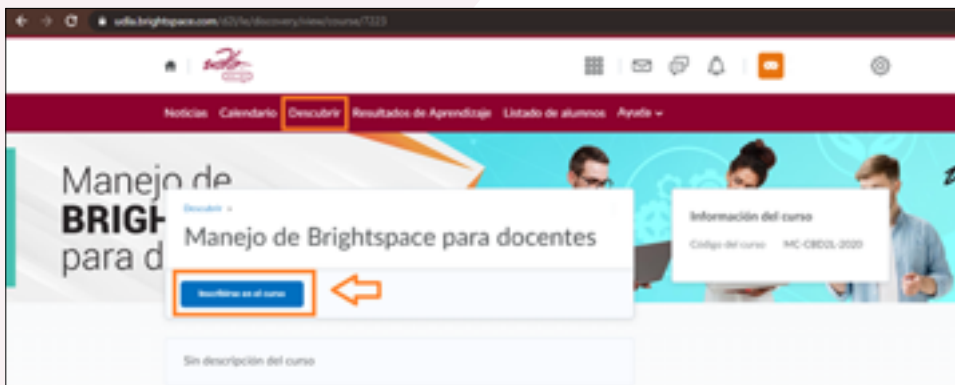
udla.brightspace.com/d2l/le/discovery/view/course/7223

Noticias Calendario Descubrir Resultados de Aprendizaje Listado de alumnos Ayuda

Manejo de
BRIGH
para d

Descubrir

Manejo de Brightspace para docentes

Inscribirse en el curso

Información del curso

Código del curso MC-CBD2L-2020

Sin descripción del curso